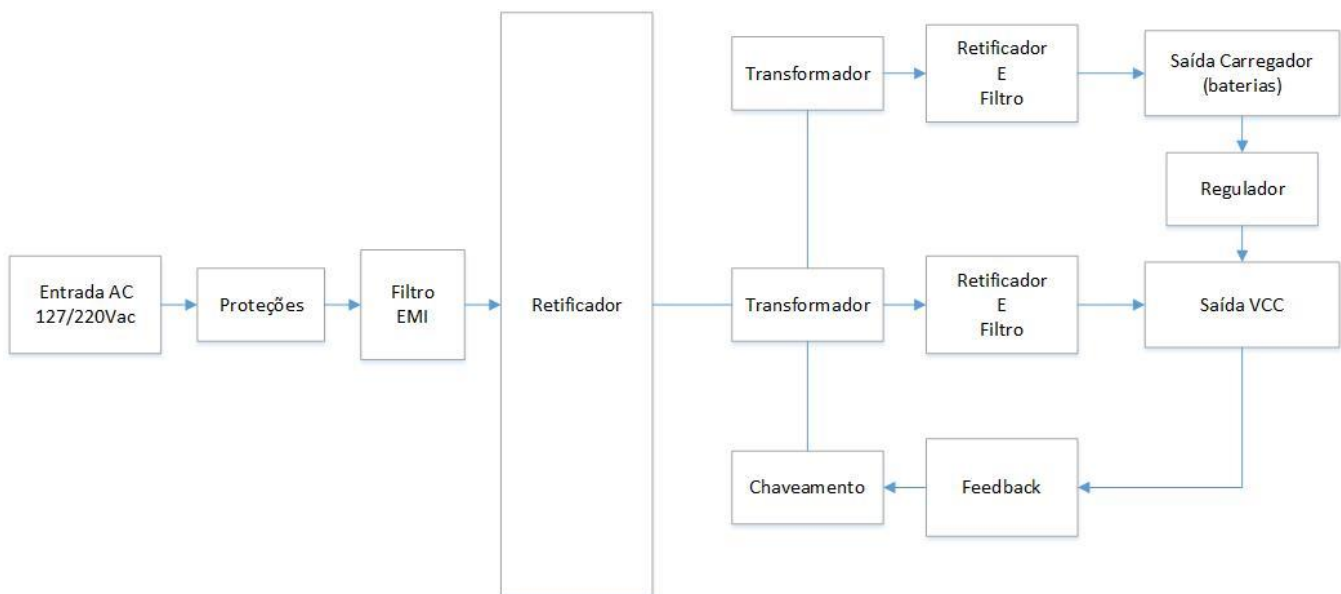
Transformador

Retificador
E
Filtro

Saída Carregador
(baterias)

Regulador

Entrada AC
127/220Vac

Proteções

Filtro
EMI

Retificador

Transformador

Retificador
E
Filtro

Saída VCC

Chaveamento

Feedback